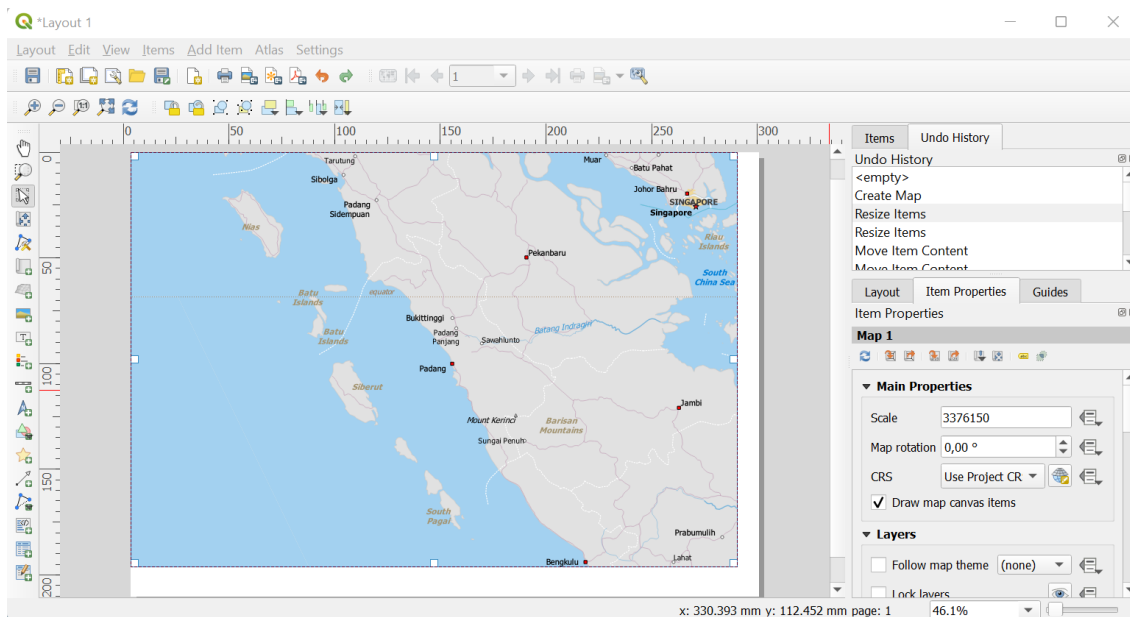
*Layout 1

Layout Edit View Items Add Item Atlas Settings

1

0 50 100 150 200 250 300

0 50 100 150 200

Tarutung
Sibolga
Padang Sidempuan
Nias
Muar
Batu Pahat
Johor Bahru
SINGAPORE
Singapore
Riau Islands
Pekanbaru
South China Sea
Batu Islands
equator
Batu Islands
Bukittinggi
Padang Panjang
Sawahlunto
Batang Indragiri
Padang
Siberut
Jambi
Mount Kerinci
Barisan Mountains
Sungai Penuh
South Pagai
Prabumulih
Bengkulu
Lahat

Items Undo History
Undo History
<empty>
Create Map
Resize Items
Resize Items
Move Item Content
Move Item Content

Layout Item Properties Guides
Item Properties
Map 1
Main Properties
Scale 3376150
Map rotation 0,00 °
CRS Use Project CR
Draw map canvas items
Layers
Follow map theme (none)
Lock layers

x: 330.393 mm y: 112.452 mm page: 1 46.1%